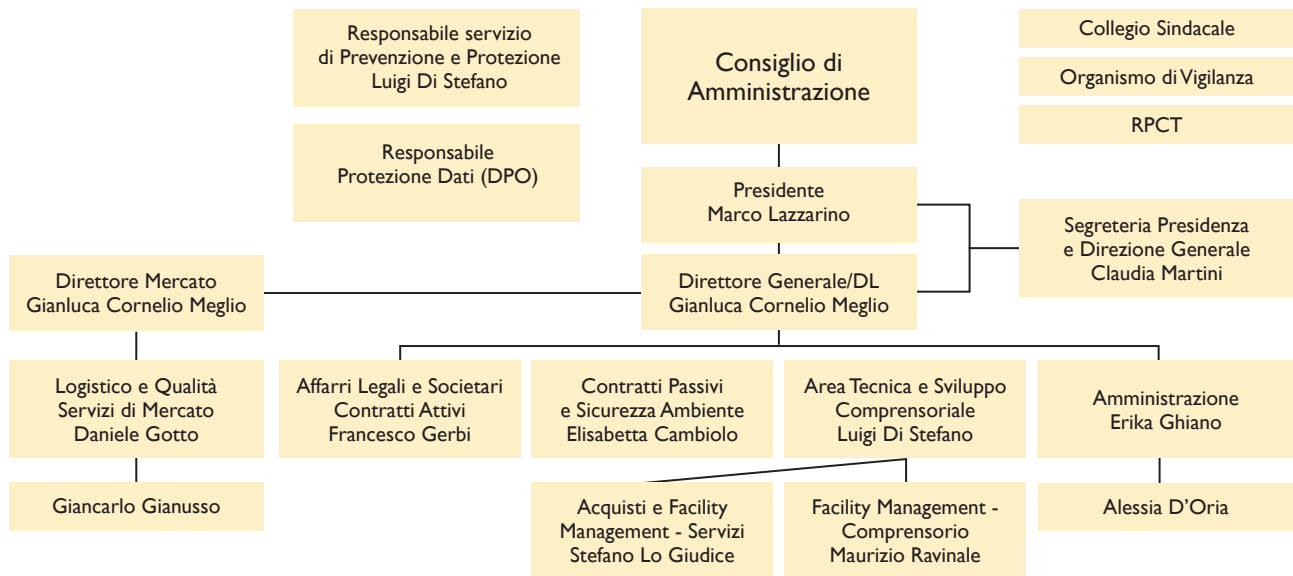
Responsabile servizio di Prevenzione e Protezione Luigi Di Stefano

Responsabile Protezione Dati (DPO)

Consiglio di Amministrazione

Collegio Sindacale

Organismo di Vigilanza

RPCT

Presidente Marco Lazzarino

Segreteria Presidenza e Direzione Generale Claudia Martini

Direttore Mercato Gianluca Cornelio Meglio

Direttore Generale/DL Gianluca Cornelio Meglio

Logistico e Qualità Servizi di Mercato Daniele Gotto

Giancarlo Gianusso

Affarri Legali e Societari Contratti Attivi Francesco Gerbi

Contratti Passivi e Sicurezza Ambiente Elisabetta Cambiolo

Area Tecnica e Sviluppo Comprensoriale Luigi Di Stefano

Amministrazione Erika Ghiano

Acquisti e Facility Management - Servizi Stefano Lo Giudice

Facility Management - Comprensorio Maurizio Ravinale

Alessia D'Oria